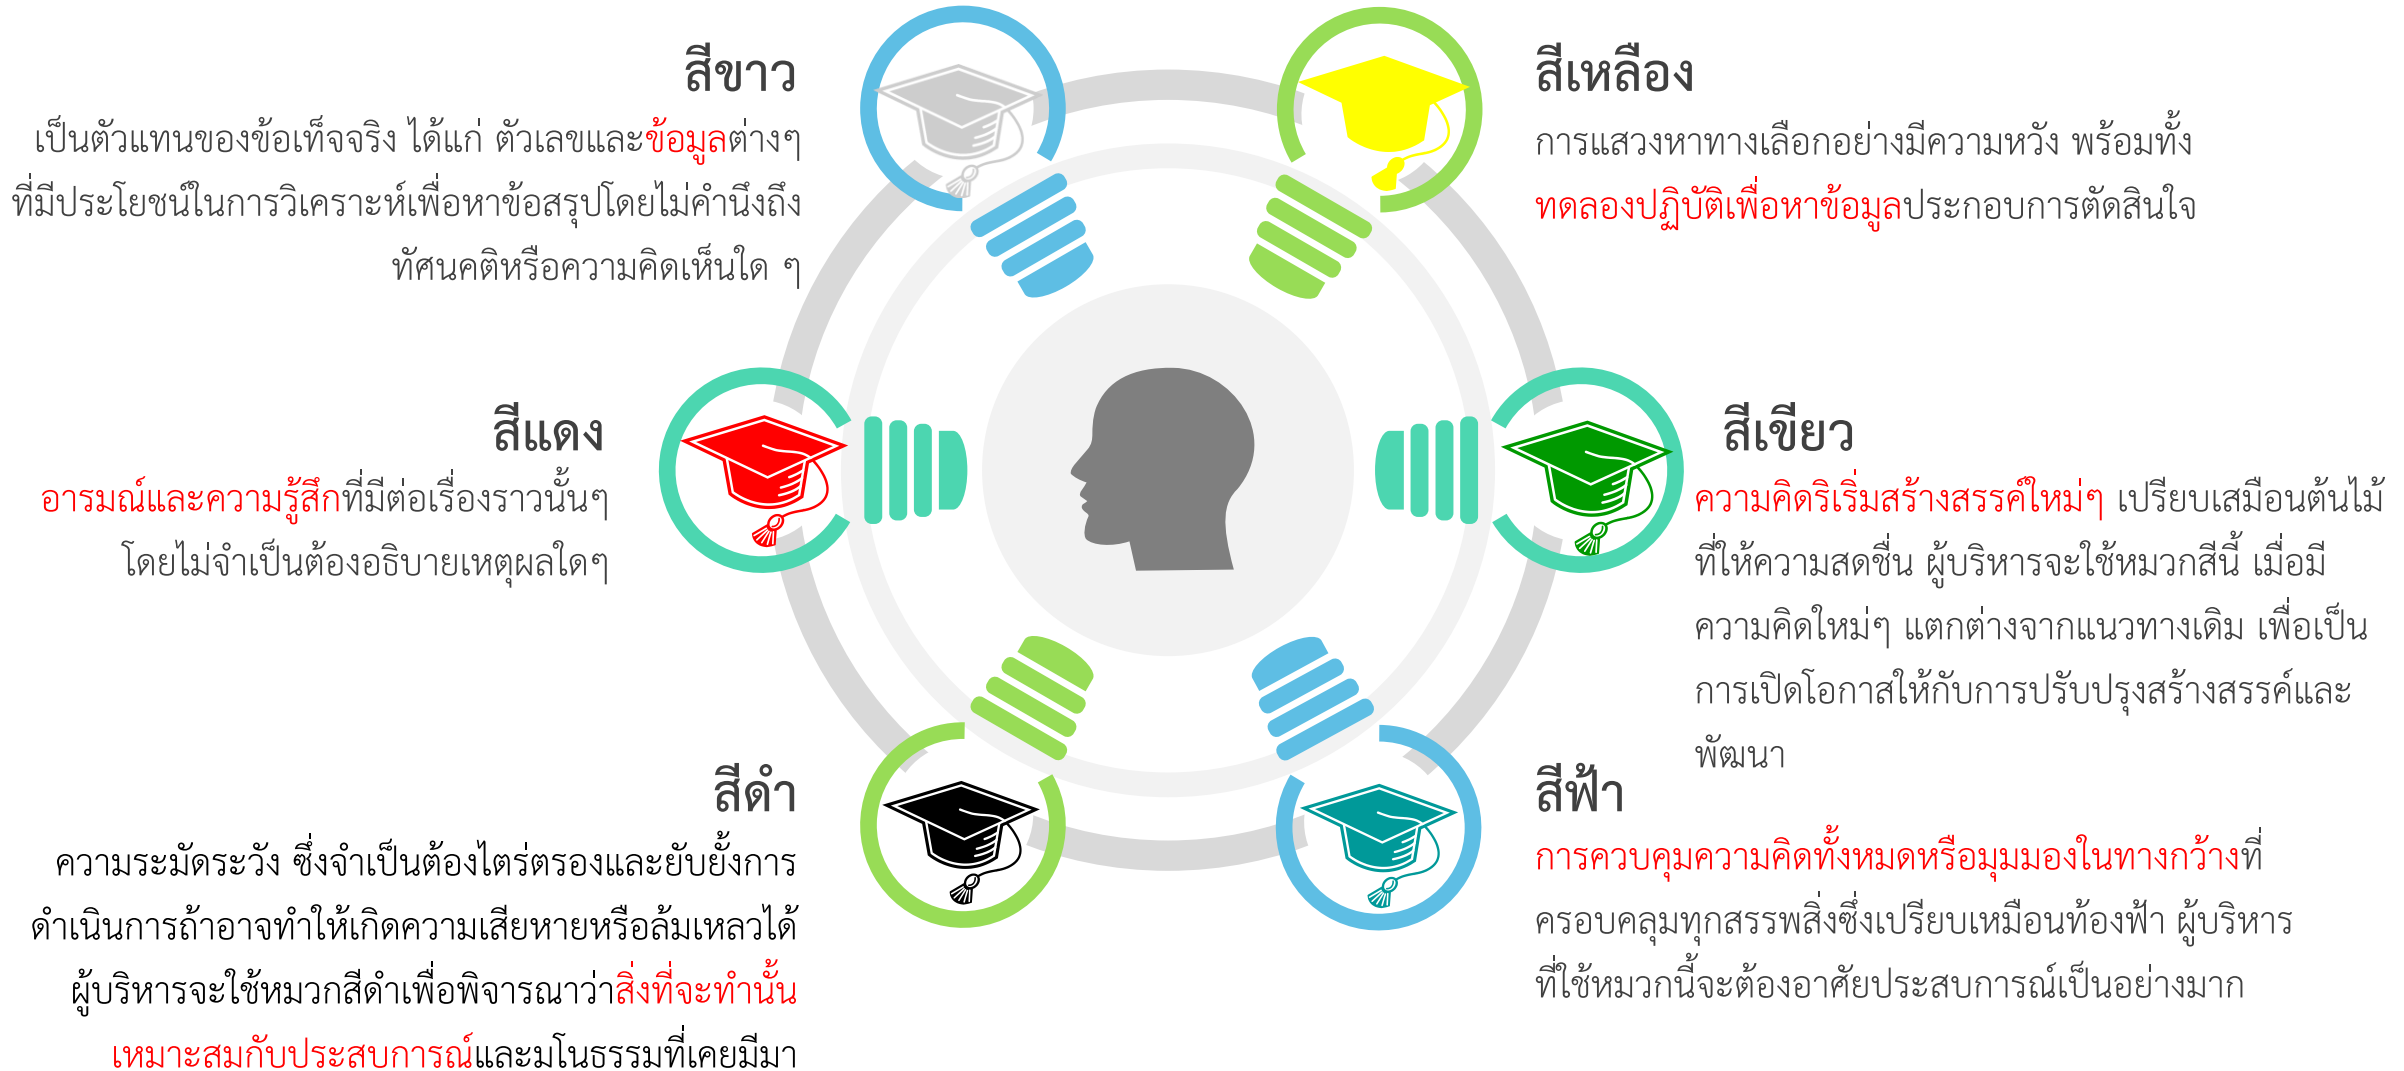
สีขาว

เป็นตัวแทนของข้อเท็จจริง ได้แก่ ตัวเลขและข้อมูลต่างๆ ที่มีประโยชน์ในการวิเคราะห์เพื่อหาข้อสรุปโดยไม่คำนึงถึงทัศนคติหรือความคิดเห็นใด ๆ

สีเหลือง

การแสวงหาทางเลือกอย่างมีความหวัง พร้อมทั้งทดลองปฏิบัติเพื่อหาข้อมูลประกอบการตัดสินใจ

สีแดง

อารมณ์และความรู้สึกที่มีต่อเรื่องราวนั้นๆ โดยไม่จำเป็นต้องอธิบายเหตุผลใดๆ

สีเขียว

ความคิดริเริ่มสร้างสรรค์ใหม่ๆ เปรียบเสมือนต้นไม้ที่ให้ความสดชื่น ผู้บริหารจะใช้หมวกสีนี้ เมื่อมีความคิดใหม่ๆ แตกต่างจากแนวทางเดิม เพื่อเป็นการเปิดโอกาสให้กับการปรับปรุงสร้างสรรค์และพัฒนา

สีดำ

ความระมัดระวัง ซึ่งจำเป็นต้องไตร่ตรองและยับยั้งการดำเนินการถ้าอาจทำให้เกิดความเสียหายหรือล้มเหลวได้ ผู้บริหารจะใช้หมวกสีดำเพื่อพิจารณาว่าสิ่งที่จะทำนั้นเหมาะสมกับประสบการณ์และมโนธรรมที่เคยมีมา

สีฟ้า

การควบคุมความคิดทั้งหมดหรือมุมมองในทางกว้างที่ครอบคลุมทุกสรรพสิ่งซึ่งเปรียบเหมือนท้องฟ้า ผู้บริหารที่ใช้หมวกนี้จะต้องอาศัยประสบการณ์เป็นอย่างมาก